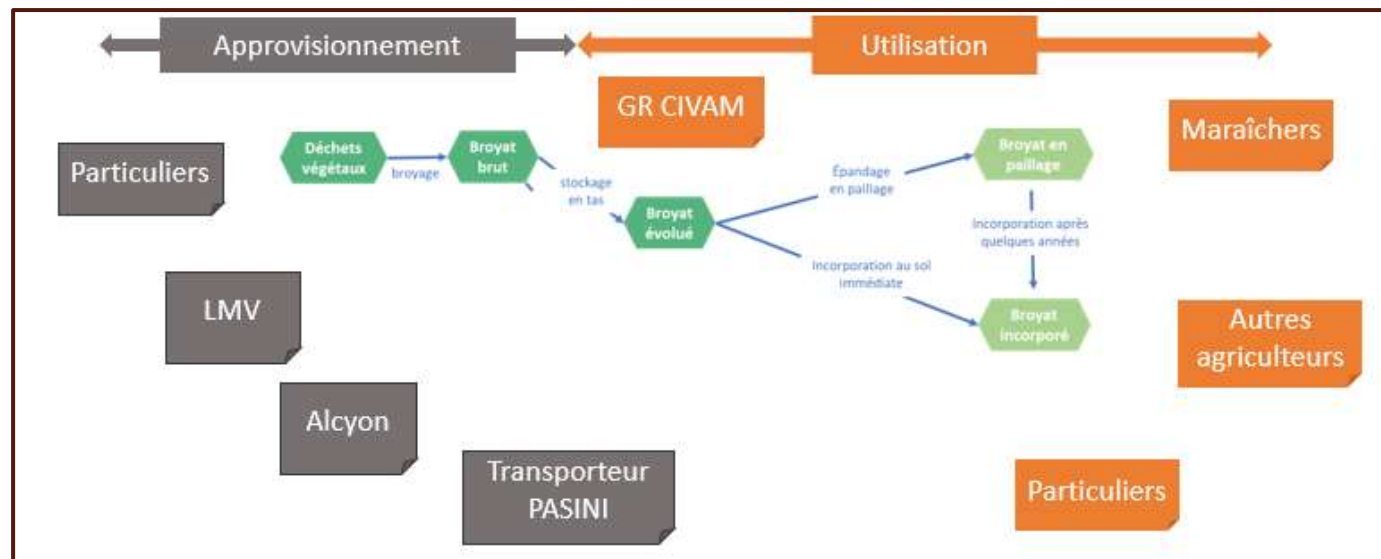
Approvisionnement

Utilisation

GR CIVAM

Maraîchers

Particuliers

Déchets végétaux

broyage

Broyat brut

stockage en tas

Broyat évolué

Épandage en paillage

Broyat en paillage

Incorporation après quelques années

Incorporation au sol immédiate

Broyat incorporé

LMV

Autres agriculteurs

Alcyon

Transporteur PASINI

Particuliers